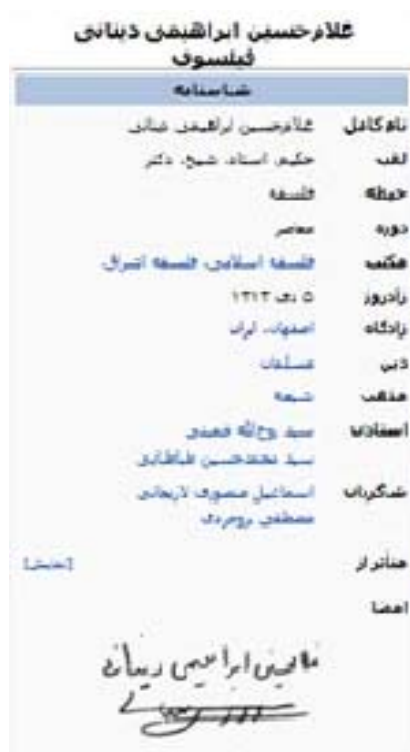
غلامحسین ابراهیمی دینانی
فیلسوف

شناسنامه

| | |
|---|---|
| نام کامل | غلامحسین ابراهیمی دینانی |
| لقب | حکیم، استاد، شیخ، دکتر |
| حیطه | فلسفه |
| دوره | معاصر |
| مکتب | فلسفه اسلامی، فلسفه اشراق |
| زادروز | ۵ دی ۱۳۱۳ |
| زادگاه | اصفهان، ایران |
| دین | مسلمان |
| مذهب | شیعه |
| استادان | سید روح‌الله خمینی، سید محمدحسین طباطبایی |
| شاگردان | اسماعیل منصوری لاریجانی، مصطفی بروجردی |
| متأثر از | [نمایش] |
| امضا | |

غلامحسین ابراهیمی دینانی